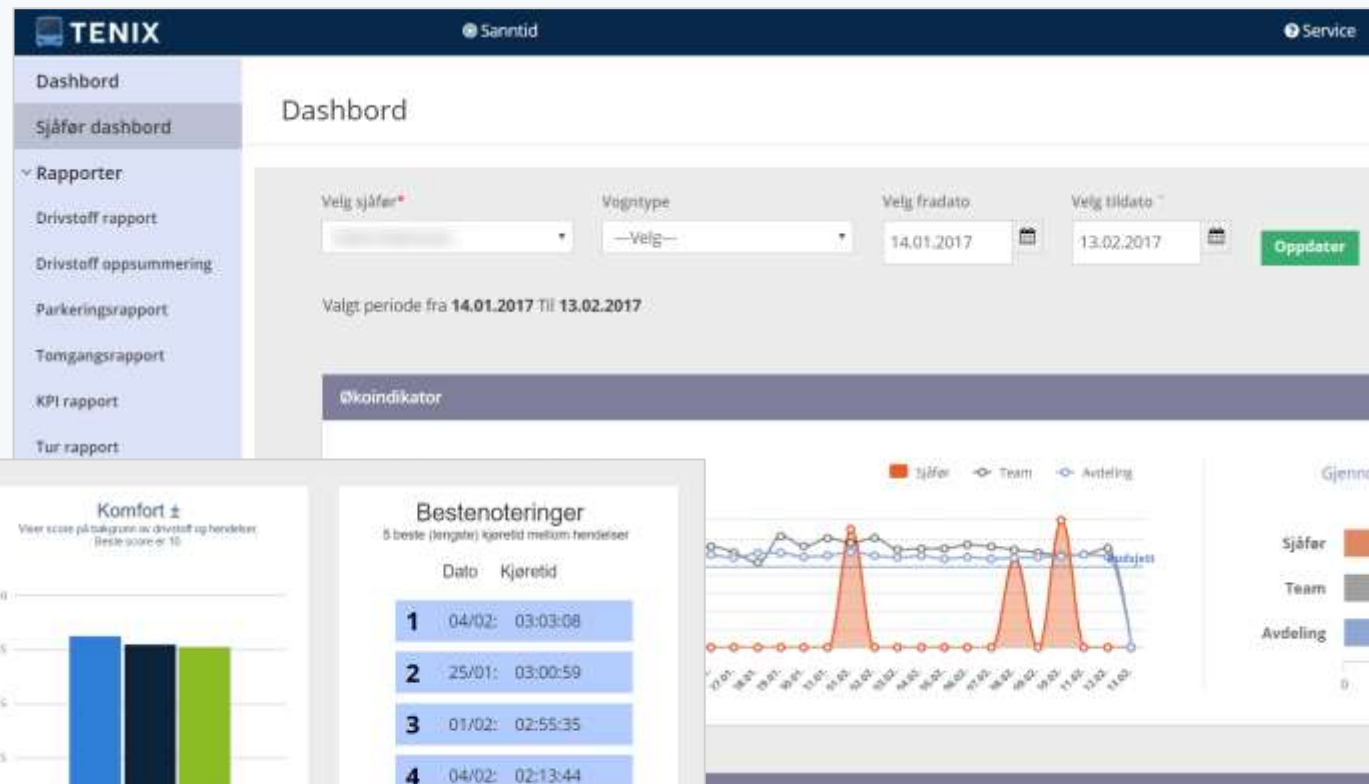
TENIX
Sanntid
Service

Dashbord
Sjåfør dashbord
Rapporter
Drivstoff rapport
Drivstoff oppsummering
Parkeringsrapport
Tomgangsrapport
KPI rapport
Tur rapport

Dashbord

Velg sjåfør*
Vogntype
—Velg—
Velg fradato
14.01.2017
Velg tildato *
13.02.2017
Oppdater

Valgt periode fra **14.01.2017** Til **13.02.2017**

Økoindikator

Sjåfør Team Avdeling
Budsjett

Gjenno

Sjåfør
Team
Avdeling

Komfort ±
Viser score på bakgrunn av drivstoff og hendelser. Beste score er 10

Bestenoteringer
5 beste (lengste) kjøretid mellom hendelser

| | Dato | Kjøretid |
|---|---|---|
| 1 | 04/02: | 03:03:08 |
| 2 | 25/01: | 03:00:59 |
| 3 | 01/02: | 02:55:35 |
| 4 | 04/02: | 02:13:44 |